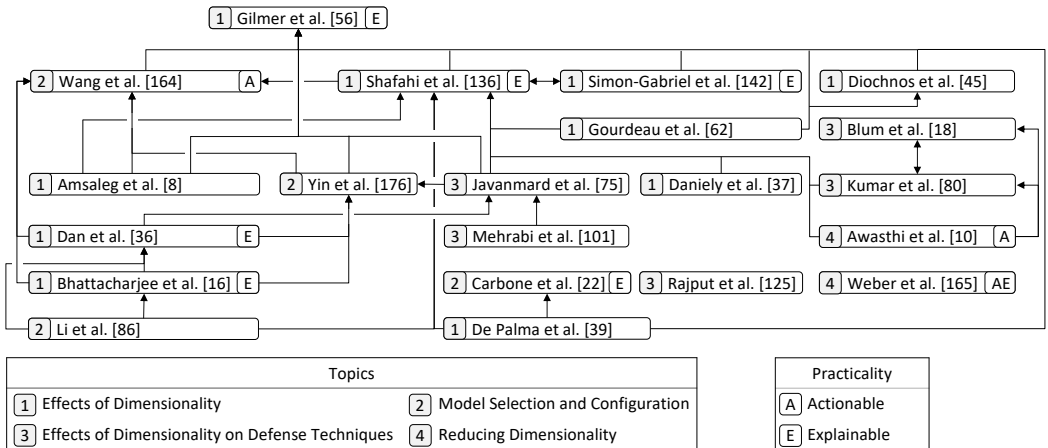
1 Gilmer et al. [56] E

2 Wang et al. [164] A

1 Shafahi et al. [136] E

1 Simon-Gabriel et al. [142] E

1 Diochnos et al. [45]

1 Gourdeau et al. [62]

3 Blum et al. [18]

1 Amsaleg et al. [8]

2 Yin et al. [176]

3 Javanmard et al. [75]

1 Daniely et al. [37]

3 Kumar et al. [80]

1 Dan et al. [36] E

3 Mehrabi et al. [101]

4 Awasthi et al. [10] A

1 Bhattacharjee et al. [16] E

2 Carbone et al. [22] E

3 Rajput et al. [125]

4 Weber et al. [165] AE

2 Li et al. [86]

1 De Palma et al. [39]

Topics

1 Effects of Dimensionality

2 Model Selection and Configuration

3 Effects of Dimensionality on Defense Techniques

4 Reducing Dimensionality

Practicality

A Actionable

E Explainable